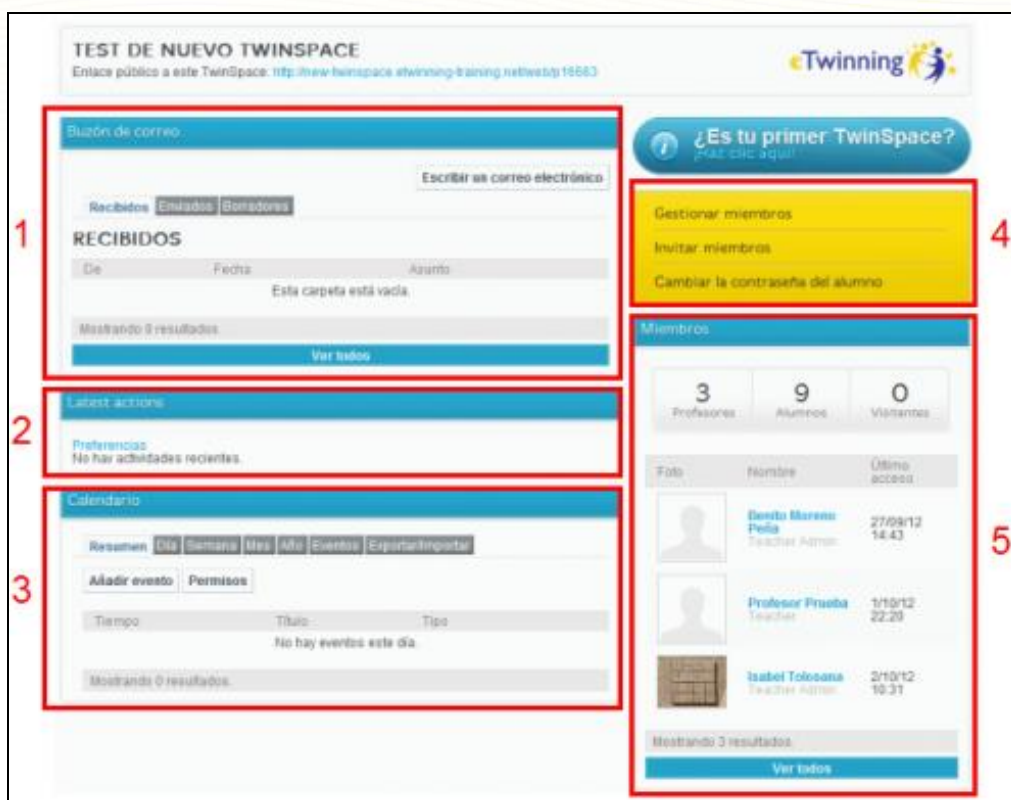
TEST DE NUEVO TWINSPACE
Enlace público a este TwinSpace: http://new-twinspace.etwinning-training.net/web/p16663

eTwinning

Buzón de correo

Escribir un correo electrónico

Recibidos Enviados Borradores

RECIBIDOS

| De | Fecha | Asunto |
|---|---|---|
| Esta carpeta está vacía. | | |

Mostrando 0 resultados.

Ver todos

1

Latest actions

Preferencias
No hay actividades recientes.

2

Calendario

Resumen Día Semana Mes Año Eventos Exportar/Importar

Añadir evento Permisos

| Tiempo | Título | Tipo |
|---|---|---|
| No hay eventos este día. | | |

Mostrando 0 resultados.

3

¿Es tu primer TwinSpace?
¡Haz clic aquí!

Gestionar miembros
Invitar miembros
Cambiar la contraseña del alumno

4

Miembros

| 3 Profesores | 9 Alumnos | 0 Visitantes |
|---|---|---|

| Foto | Nombre | Último acceso |
|---|---|---|
| | Benito Moreno Peña Teacher Admin | 27/09/12 14:43 |
| | Profesor Prueba Teacher | 1/10/12 22:20 |
| | Isabel Tolosana Teacher Admin | 2/10/12 10:31 |

Mostrando 3 resultados.

Ver todos

5